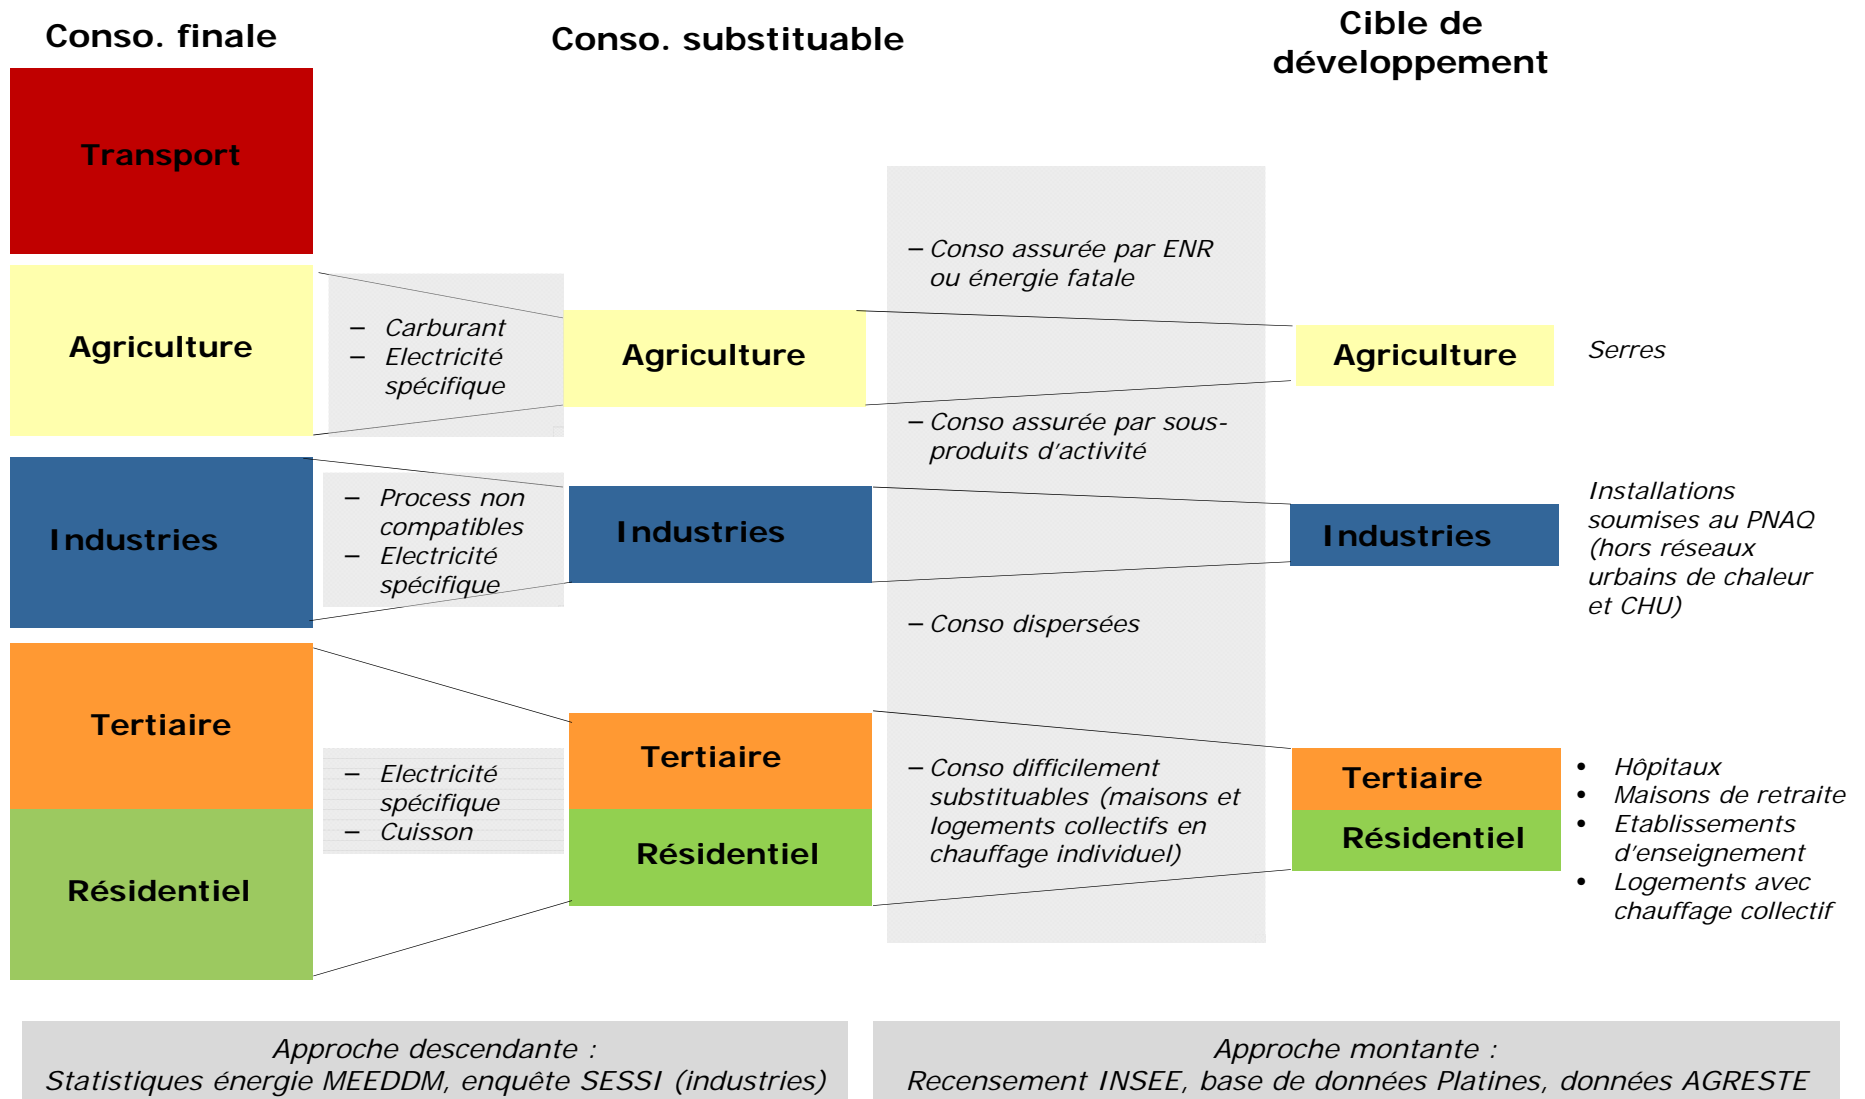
Conso. finale

Conso. substituable

Cible de développement

Transport

Agriculture

– Carburant
– Electricité spécifique

Agriculture

– Conso assurée par ENR ou énergie fatale

Agriculture

Serres

– Conso assurée par sous-produits d'activité

Industries

– Process non compatibles
– Electricité spécifique

Industries

Industries

Installations soumises au PNAQ (hors réseaux urbains de chaleur et CHU)

– Conso dispersées

Tertiaire

Résidentiel

– Electricité spécifique
– Cuisson

Tertiaire

Résidentiel

– Conso difficilement substituables (maisons et logements collectifs en chauffage individuel)

Tertiaire

Résidentiel

• Hôpitaux
• Maisons de retraite
• Etablissements d'enseignement
• Logements avec chauffage collectif

Approche descendante :
Statistiques énergie MEEDDM, enquête SESSI (industries)

Approche montante :
Recensement INSEE, base de données Platines, données AGRESTE